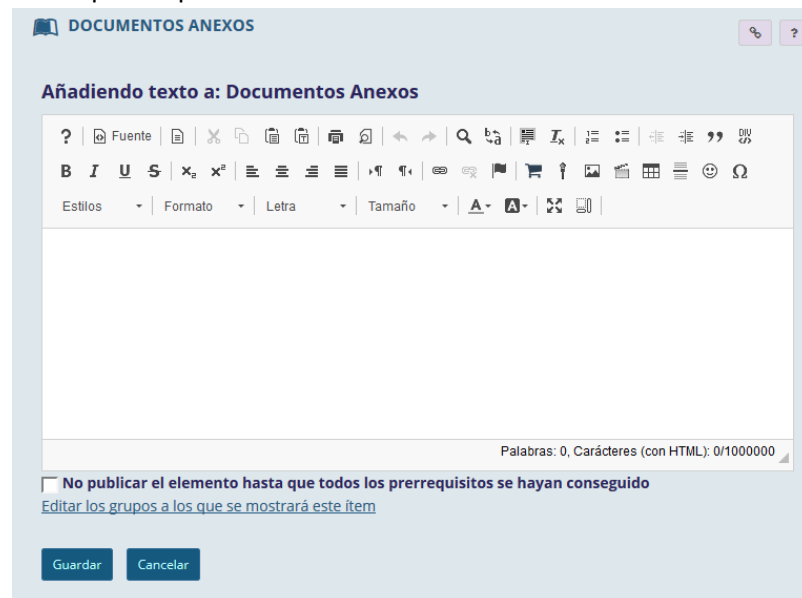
DOCUMENTOS ANEXOS

?

Añadiendo texto a: Documentos Anexos

? Fuente

Estilos Formato Letra Tamaño

Palabras: 0, Carácteres (con HTML): 0/1000000

No publicar el elemento hasta que todos los prerrequisitos se hayan conseguido

Editar los grupos a los que se mostrará este ítem

Guardar Cancelar